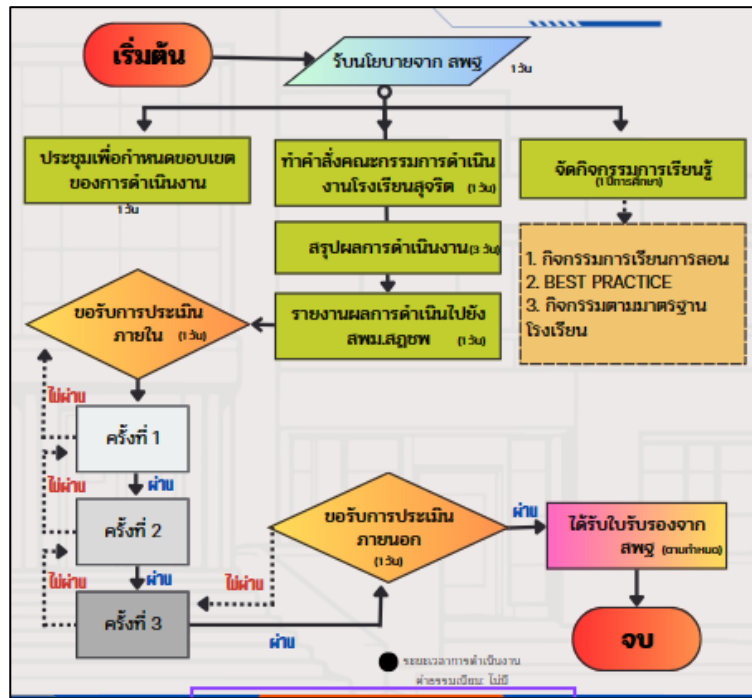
เริ่มต้น

รับนโยบายจาก สพฐ 1วัน

ประชุมเพื่อกำหนดขอบเขตของการดำเนินงาน 1วัน

ทำคำสั่งคณะกรรมการดำเนินงานโรงเรียนสุจริต (1วัน)

จัดกิจกรรมการเรียนรู้ (1ปีการศึกษา)

สรุปผลการดำเนินงาน(3 วัน)

1. กิจกรรมการเรียนการสอน
2. BEST PRACTICE
3. กิจกรรมตามมาตรฐานโรงเรียน

ขอรับการประเมินภายใน (1วัน)

รายงานผลการดำเนินไปยัง สพม.สฎชพ (1วัน)

ไม่ผ่าน

ครั้งที่ 1

ไม่ผ่าน

ผ่าน

ครั้งที่ 2

ไม่ผ่าน

ผ่าน

ครั้งที่ 3

ขอรับการประเมินภายนอก (1วัน)

ไม่ผ่าน

ผ่าน

ผ่าน

ได้รับใบรับรองจาก สพฐ (ตามกำหนด)

จบ

ระยะเวลาการดำเนินงาน
ค่าธรรมเนียม ไม่มี